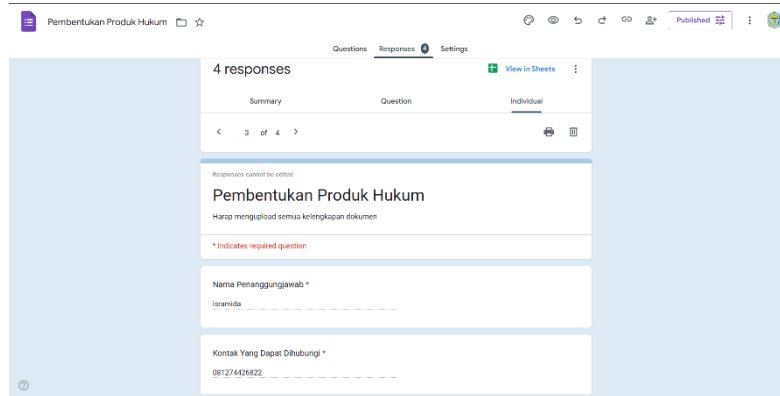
Pembentukan Produk Hukum

Published

Questions Responses 4 Settings

4 responses

View in Sheets

Summary Question Individual

3 of 4

Responses cannot be edited

Pembentukan Produk Hukum

Harap mengupload semua kelengkapan dokumen

* Indicates required question

Nama Penanggungjawab *

isramida

Kontak Yang Dapat Dihubungi *

081274426822